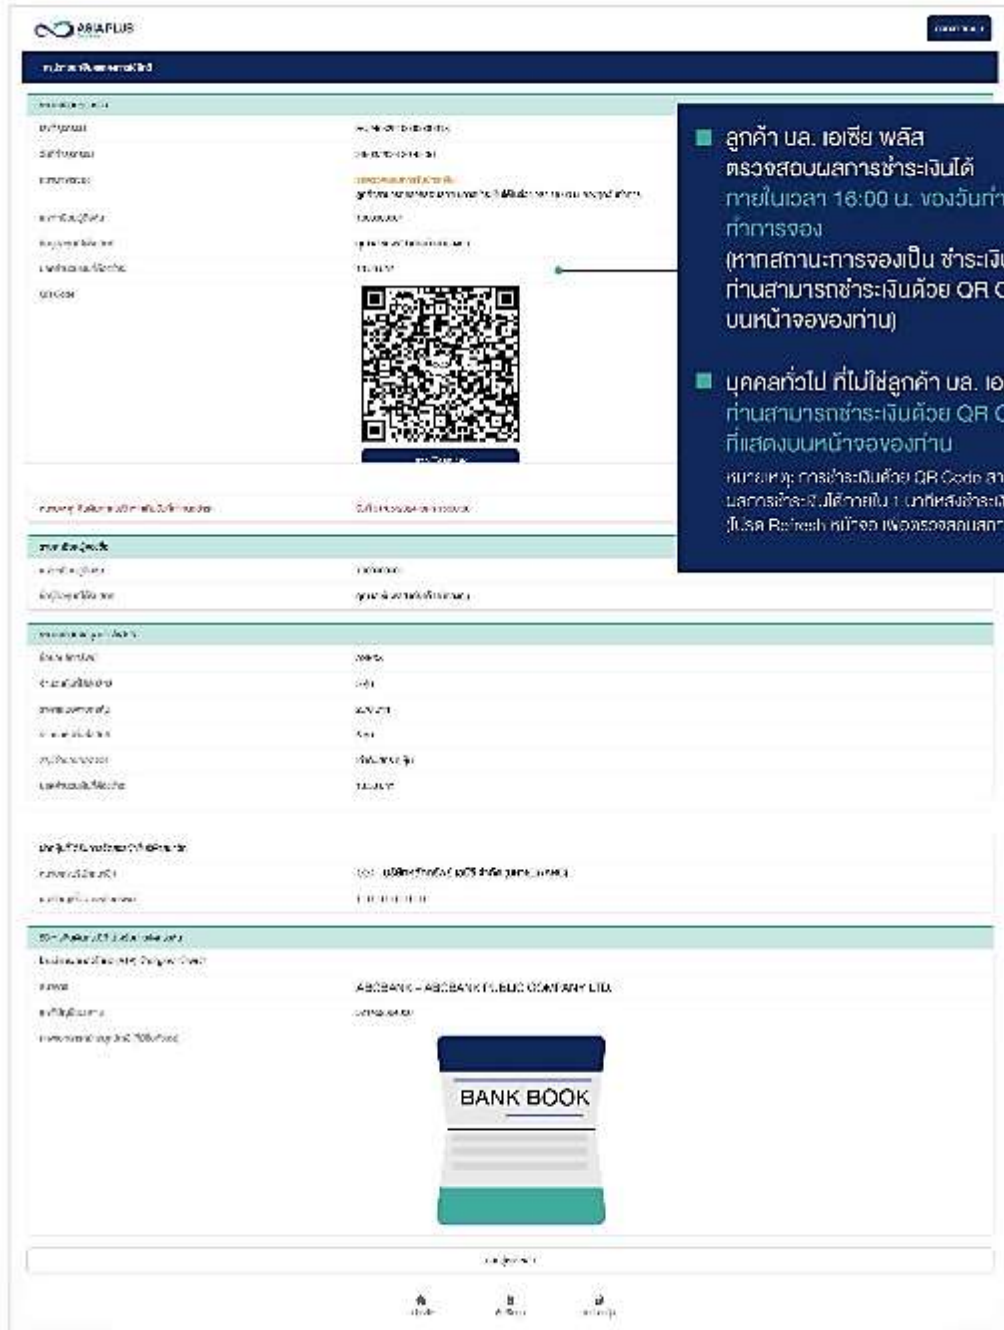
ASIAPLUS

ลูกค้า บล. เอเซีย พลัส ตรวจสอบผลการชำระเงินได้ ภายในเวลา 16:00 น. ของวันที่ทำการจอง (หากสถานะการจองเป็น ชำระเงิน ท่านสามารถชำระเงินด้วย QR C บนหน้าจอของท่าน)

บุคคลทั่วไป ที่ไม่ใช่ลูกค้า บล. เอ ท่านสามารถชำระเงินด้วย QR C ที่แสดงบนหน้าจอของท่าน

หมายเหตุ: การชำระเงินด้วย QR Code สา ผลการชำระเงินได้ภายใน 1 นาทีหลังชำระเ (โปรด Refresh หน้าจอ เพื่อตรวจสอบสถา

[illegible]

ABCBANK - ABCBANK PUBLIC COMPANY LTD.

BANK BOOK